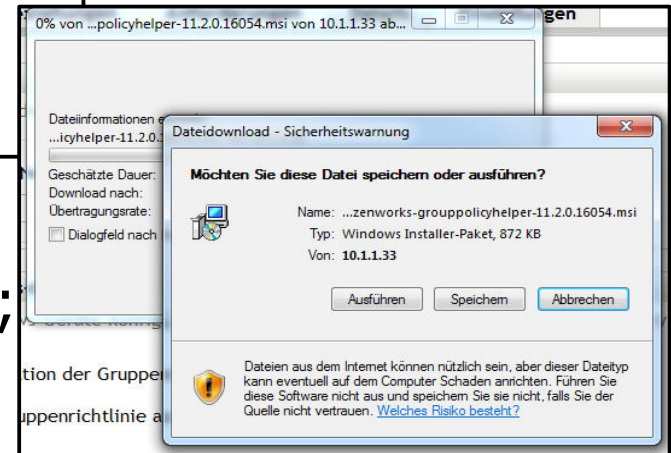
0% von ...policyhelper-11.2.0.16054.msi von 10.1.1.33 ab...

gen

Dateiinformationen e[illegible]
...icyhelper-11.2.0.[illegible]

Geschätzte Dauer:
Download nach:
Übertragungsrate:
Dialogfeld nach

Dateidownload - Sicherheitswarnung

Möchten Sie diese Datei speichern oder ausführen?

Name: ...zenworks-grouppolicyhelper-11.2.0.16054.msi
Typ: Windows Installer-Paket, 872 KB
Von: 10.1.1.33

Ausführen
Speichern
Abbrechen

Dateien aus dem Internet können nützlich sein, aber dieser Dateityp kann eventuell auf dem Computer Schaden anrichten. Führen Sie diese Software nicht aus und speichern Sie sie nicht, falls Sie der Quelle nicht vertrauen. Welches Risiko besteht?

tion der Gruppe

ppenrichtlinie a